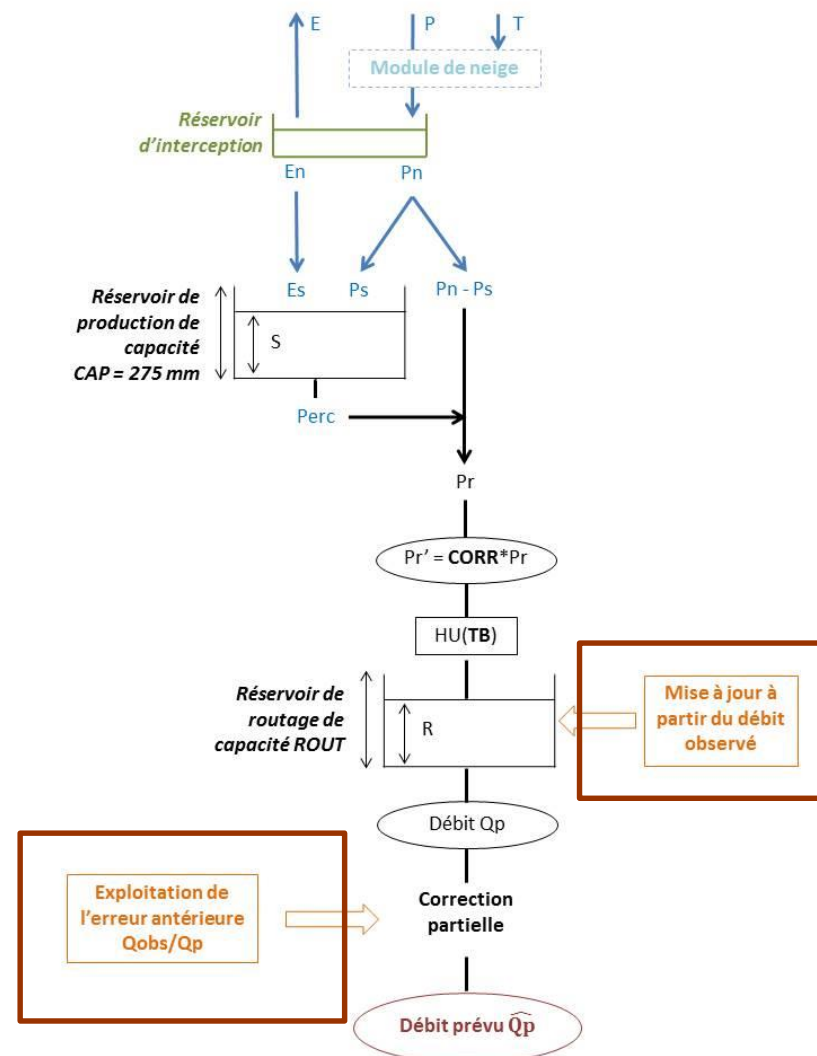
E
P
T
Module de neige
Réservoir d'interception
En
Pn
Es
Ps
Pn - Ps
Réservoir de production de capacité CAP = 275 mm
S
Perc
Pr
Pr' = **CORR***Pr
HU(**TB**)
Réservoir de routage de capacité ROUT
R
Mise à jour à partir du débit observé
Débit Qp
Exploitation de l'erreur antérieure Qobs/Qp
Correction partielle
Débit prévu $\widehat{Qp}$